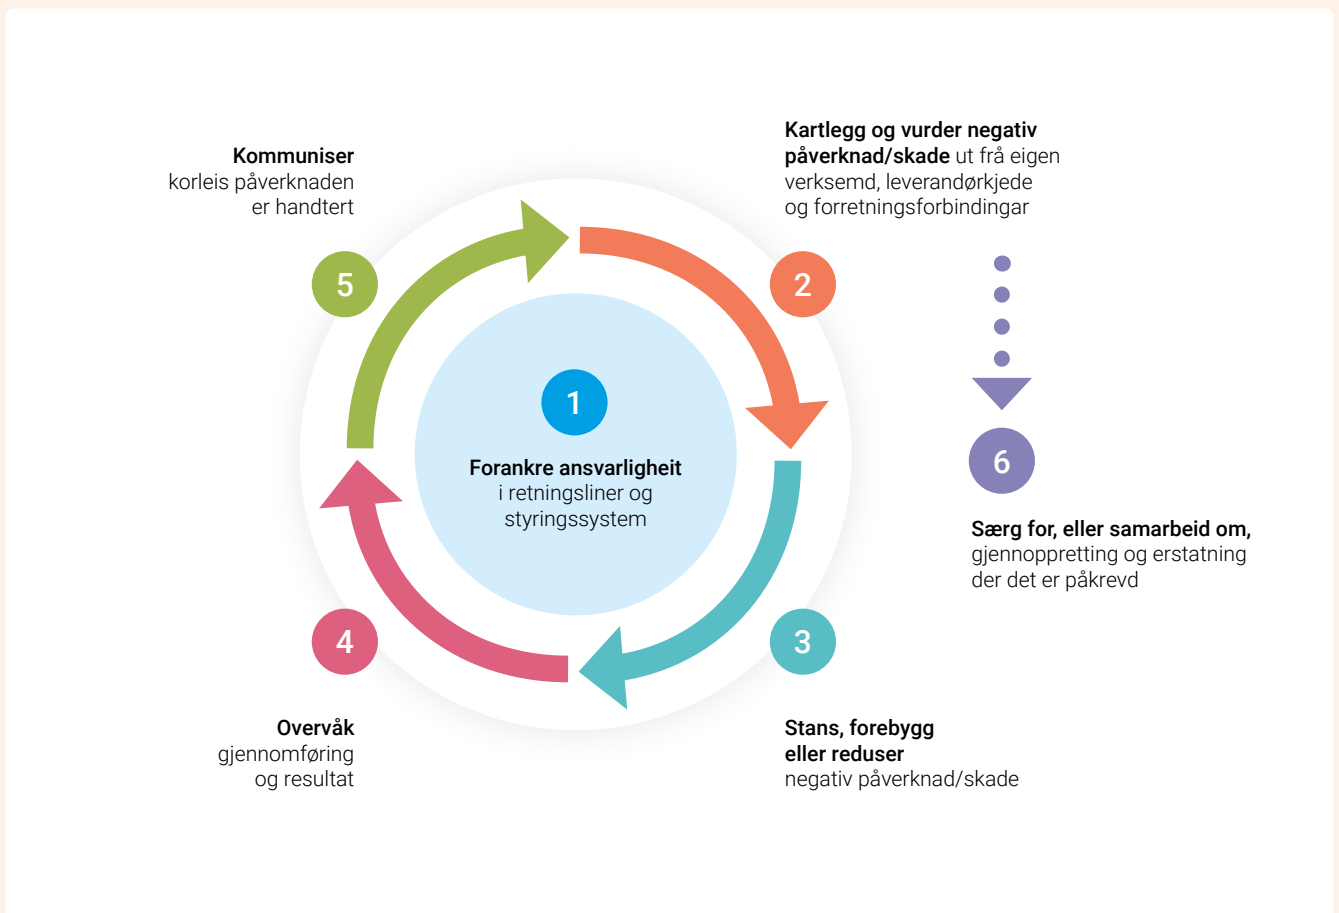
Kommuniser
korleis påverknaden
er handtert

Kartlegg og vurder negativ påverknad/skade ut frå eigen verksemd, leverandørkjede og forretningsforbindingar

5

2

1

Forankre ansvarligheit
i retningsliner og
styringssystem

6

Særg for, eller samarbeid om, gjennoppretting og erstatning der det er påkrevd

4

3

Overvåk
gjennomføring
og resultat

Stans, forebygg
eller reduser
negativ påverknad/skade